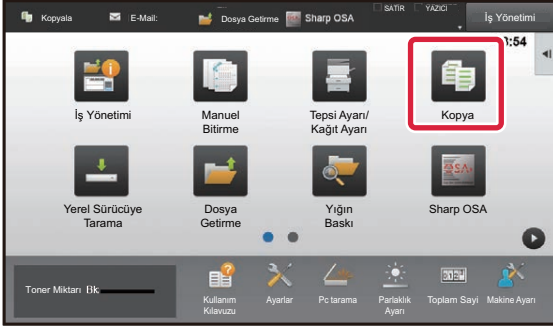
Kopyala E-Mail: Dosya Getirme Sharp OSA SATIR YAZICI İş Yönetimi

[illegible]:54

İş Yönetimi
Manuel Bitirme
Tepsi Ayarı/ Kağıt Ayarı
Kopya
Yerel Sürücüye Tarama
Dosya Getirme
Yığın Baskı
Sharp OSA

Toner Miktarı Bk
Kullanım Kılavuzu
Ayarlar
Pc tarama
Parlaklık Ayarı
Toplam Sayi
Makine Ayarı